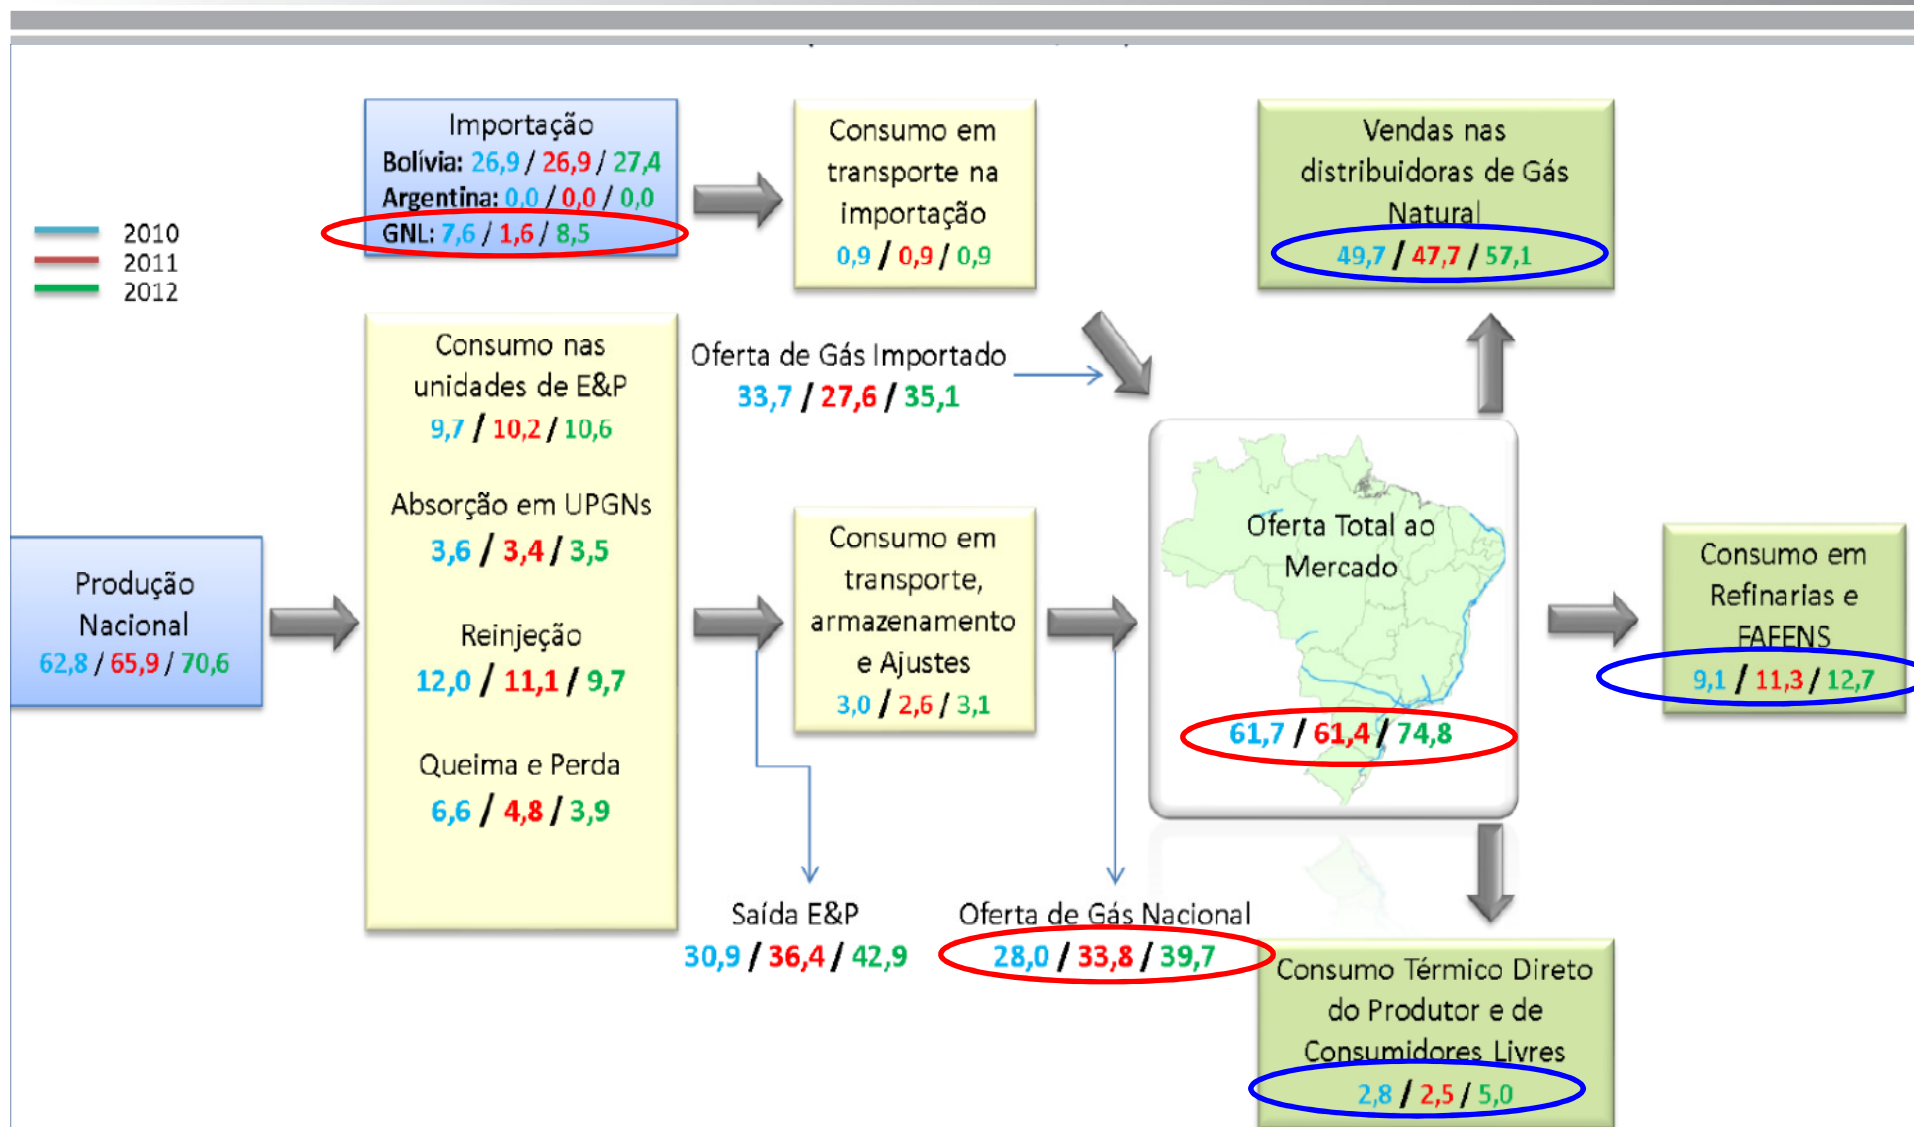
2010
2011
2012

Importação
Bolívia: 26,9 / 26,9 / 27,4
Argentina: 0,0 / 0,0 / 0,0
GNL: 7,6 / 1,6 / 8,5

Consumo em transporte na importação
0,9 / 0,9 / 0,9

Vendas nas distribuidoras de Gás Natural
49,7 / 47,7 / 57,1

Consumo nas unidades de E&P
9,7 / 10,2 / 10,6

Absorção em UPGNs
3,6 / 3,4 / 3,5

Reinjeção
12,0 / 11,1 / 9,7

Queima e Perda
6,6 / 4,8 / 3,9

Oferta de Gás Importado
33,7 / 27,6 / 35,1

Produção Nacional
62,8 / 65,9 / 70,6

Consumo em transporte, armazenamento e Ajustes
3,0 / 2,6 / 3,1

Oferta Total ao Mercado
61,7 / 61,4 / 74,8

Consumo em Refinarias e FAFENS
9,1 / 11,3 / 12,7

Saída E&P
30,9 / 36,4 / 42,9

Oferta de Gás Nacional
28,0 / 33,8 / 39,7

Consumo Térmico Direto do Produtor e de Consumidores Livres
2,8 / 2,5 / 5,0